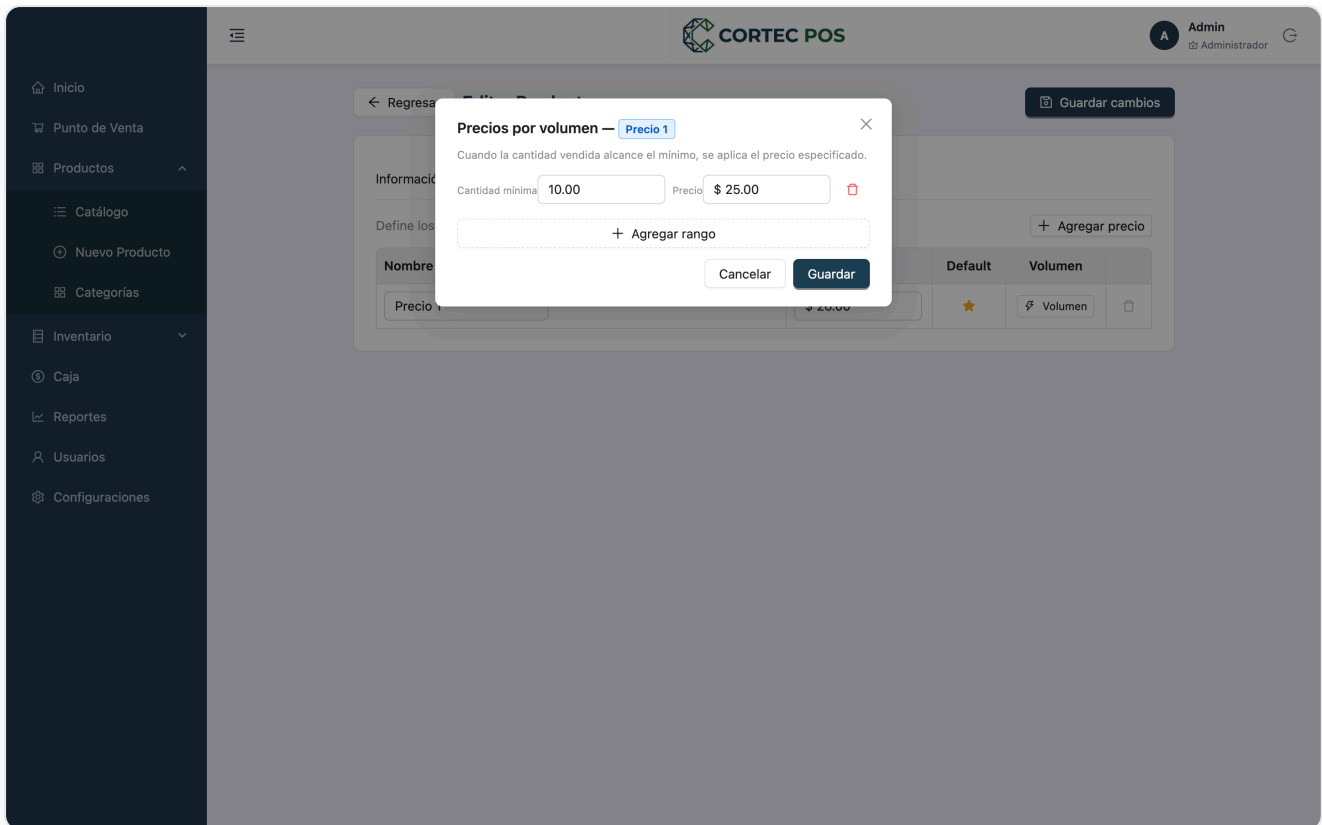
CORTEC POS

A Admin
Administrador

Inicio
Punto de Venta
Productos
Catálogo
Nuevo Producto
Categorías
Inventario
Caja
Reportes
Usuarios
Configuraciones

← Regresa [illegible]

Guardar cambios

Informació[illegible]

Define los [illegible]

+ Agregar precio

| Nombre | | Default | Volumen | |
|---|---|---|---|---|
| Precio 1 | $ 20.00 | ★ | Volumen | |

Precios por volumen — Precio 1

Cuando la cantidad vendida alcance el mínimo, se aplica el precio especificado.

Cantidad mínima 10.00 Precio $ 25.00

+ Agregar rango

Cancelar Guardar